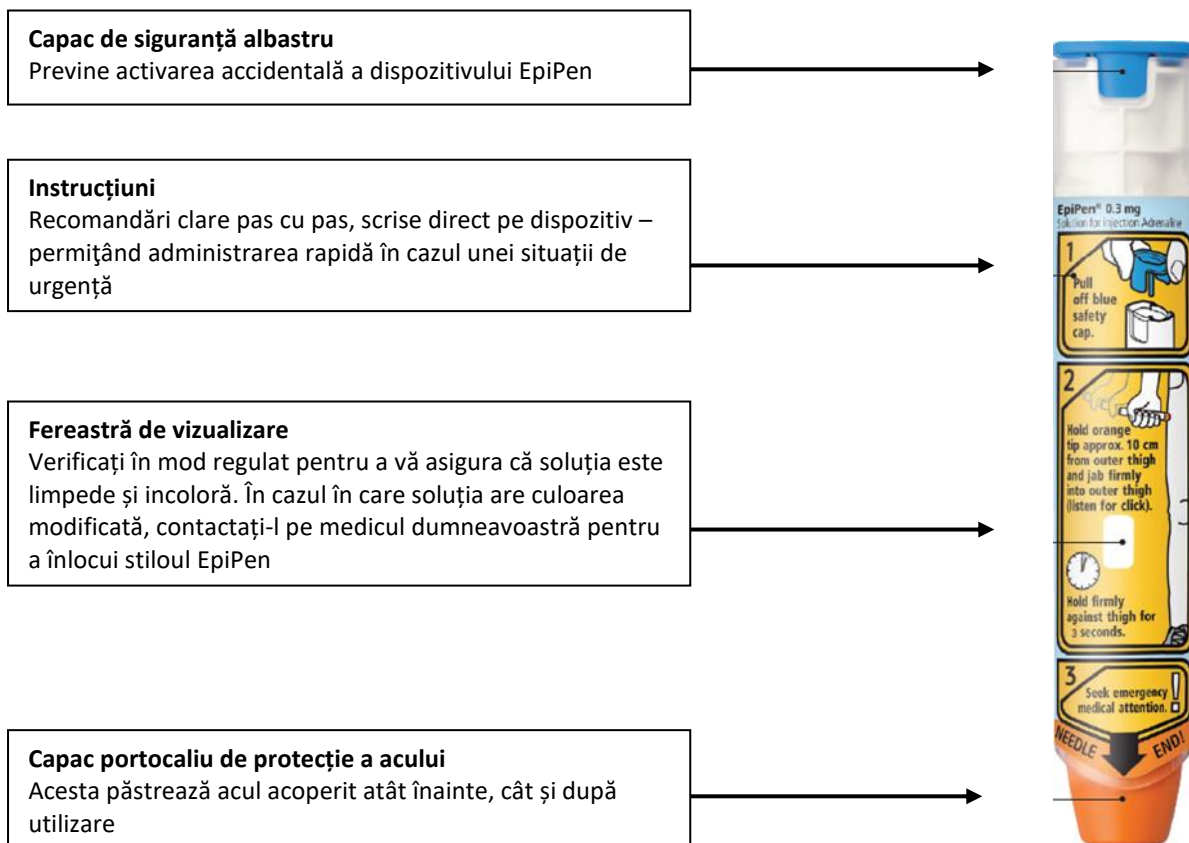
**Capac de siguranță albastru**
Previne activarea accidentală a dispozitivului EpiPen

**Instrucțiuni**
Recomandări clare pas cu pas, scrise direct pe dispozitiv – permiţând administrarea rapidă în cazul unei situații de urgență

**Fereastră de vizualizare**
Verificați în mod regulat pentru a vă asigura că soluția este limpede și incoloră. În cazul în care soluția are culoarea modificată, contactați-l pe medicul dumneavoastră pentru a înlocui stiloul EpiPen

**Capac portocaliu de protecție a acului**
Acesta păstrează acul acoperit atât înainte, cât și după utilizare

EpiPen® 0.3 mg
Solution for injection Adrenaline

1
Pull off blue safety cap.

2
Hold orange tip approx. 10 cm from outer thigh and jab firmly into outer thigh (listen for click).

Hold firmly against thigh for 3 seconds.

3
Seek emergency medical attention.

NEEDLE END!